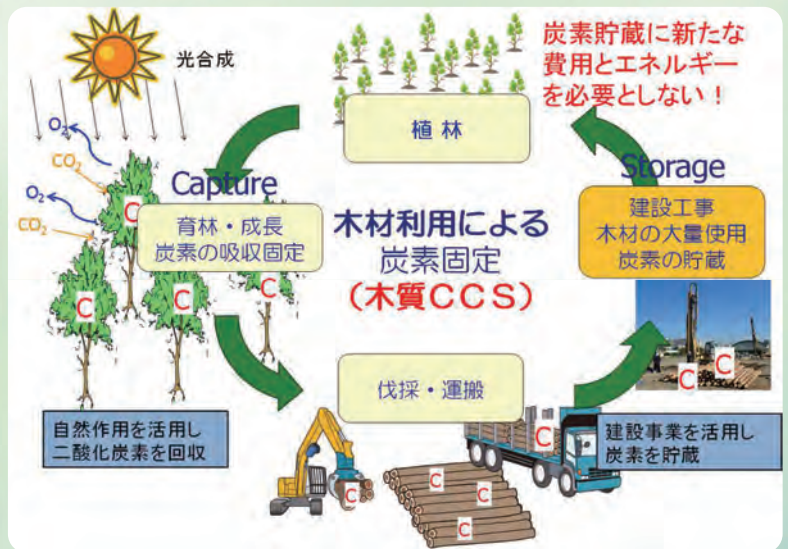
光合成

$O_2$
$CO_2$
$O_2$
$CO_2$

炭素貯蔵に新たな費用とエネルギーを必要としない！

植林

Capture

Storage

育林・成長
炭素の吸収固定

木材利用による
炭素固定
（木質CCS）

建設工事
木材の大量使用
炭素の貯蔵

C
C
C
C

伐採・運搬

C
C

自然作用を活用し
二酸化炭素を回収

建設事業を活用し
炭素を貯蔵

C
C
C
C
C
C